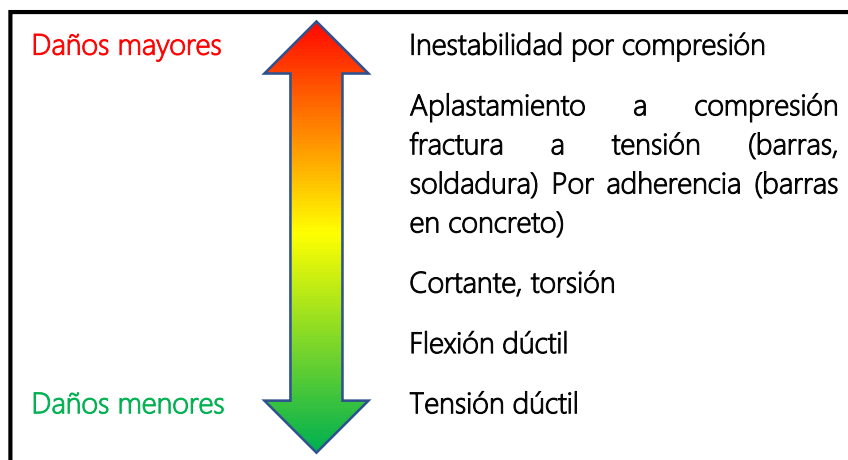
Daños mayores

Daños menores

Inestabilidad por compresión

Aplastamiento a compresión fractura a tensión (barras, soldadura) Por adherencia (barras en concreto)

Cortante, torsión

Flexión dúctil

Tensión dúctil